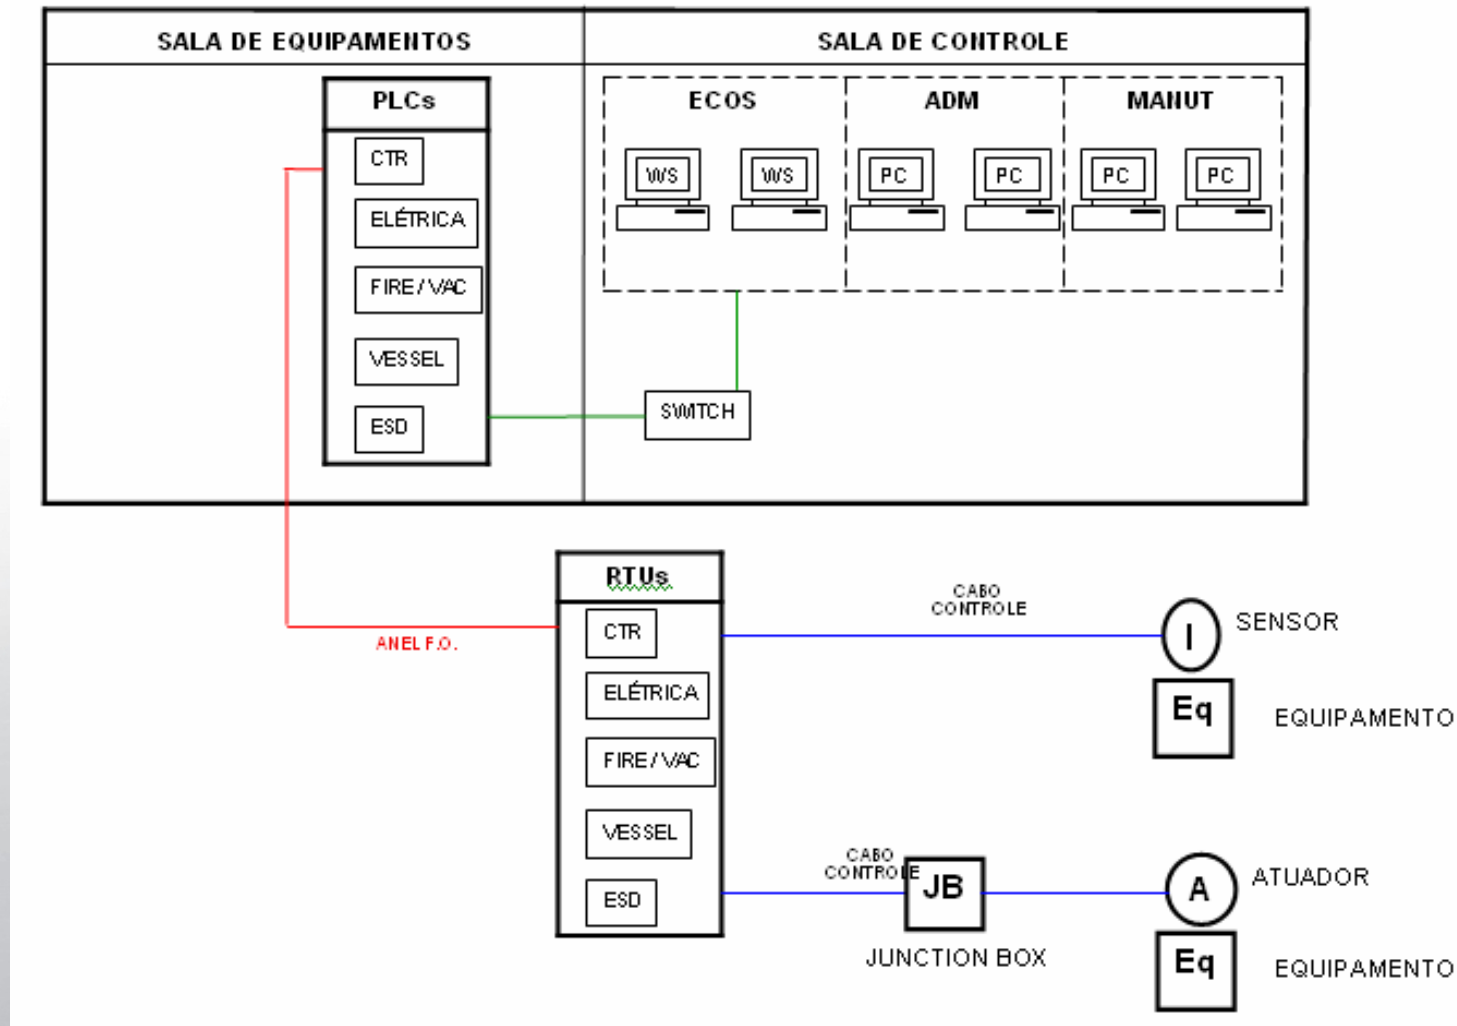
SALA DE EQUIPAMENTOS

SALA DE CONTROLE

PLCs

CTR

ELÉTRICA

FIRE / VAC

VESSEL

ESD

ECOS

WS

WS

ADM

PC

PC

MANUT

PC

PC

SWITCH

RTUs

CTR

ELÉTRICA

FIRE / VAC

VESSEL

ESD

ANEL F.O.

CABO CONTROLE

I

SENSOR

Eq

EQUIPAMENTO

CABO CONTROLE

JB

JUNCTION BOX

A

ATUADOR

Eq

EQUIPAMENTO